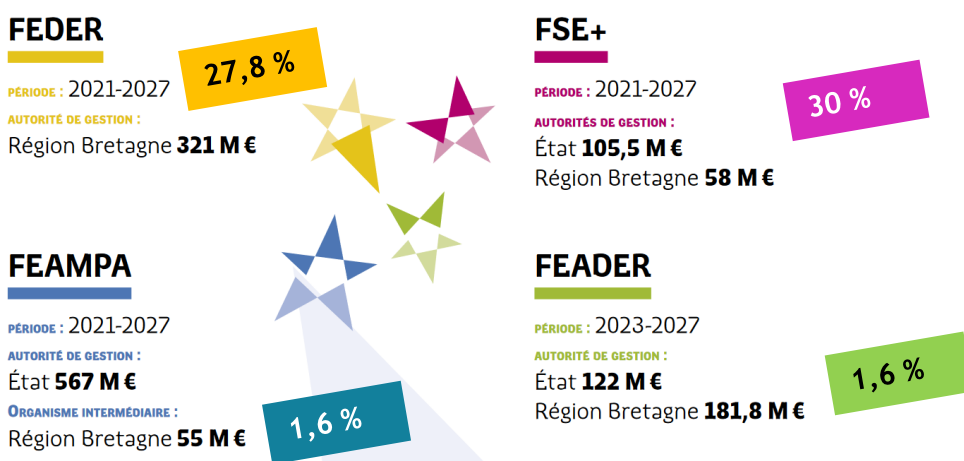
FEDER

27,8 %

PÉRIODE : 2021-2027

AUTORITÉ DE GESTION :

Région Bretagne **321 M €**

FSE+

PÉRIODE : 2021-2027

30 %

AUTORITÉS DE GESTION :

État **105,5 M €**

Région Bretagne **58 M €**

FEAMPA

PÉRIODE : 2021-2027

AUTORITÉ DE GESTION :

État **567 M €**

ORGANISME INTERMÉDIAIRE :

Région Bretagne **55 M €**

1,6 %

FEADER

PÉRIODE : 2023-2027

AUTORITÉ DE GESTION :

État **122 M €**

Région Bretagne **181,8 M €**

1,6 %